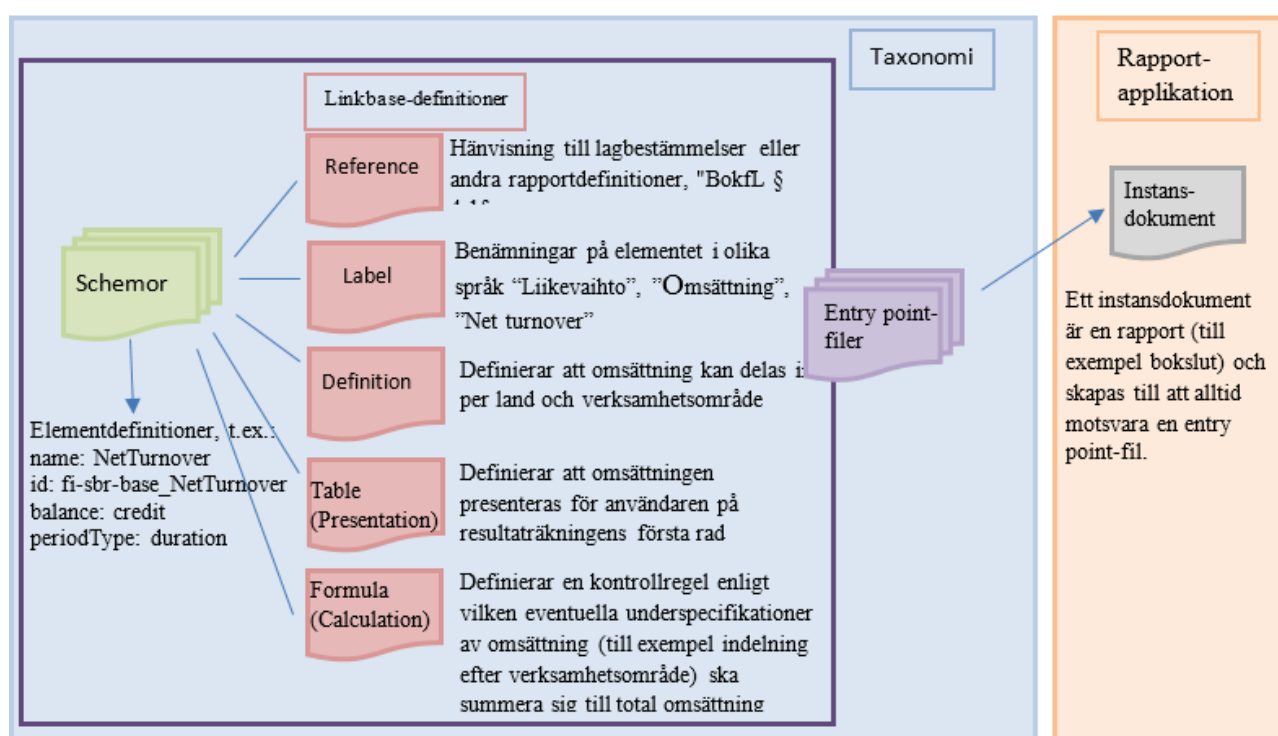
Taxonomi

Rapport-applikation

Linkbase-definitioner

Reference

Hänvisning till lagbestämmelser eller andra rapportdefinitioner, "BokfL § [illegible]

Schemor

Label

Benämningar på elementet i olika språk "Liikevaihto", "Omsättning", "Net turnover"

Definition

Definierar att omsättning kan delas i per land och verksamhetsområde

Elementdefinitioner, t.ex.:
name: NetTurnover
id: fi-sbr-base_NetTurnover
balance: credit
periodType: duration

Table (Presentation)

Definierar att omsättningen presenteras för användaren på resultaträkningens första rad

Formula (Calculation)

Definierar en kontrollregel enligt vilken eventuella underspecifikationer av omsättning (till exempel indelning efter verksamhetsområde) ska summera sig till total omsättning

Entry point-filer

Instans-dokument

Ett instansdokument är en rapport (till exempel bokslut) och skapas till att alltid motsvara en entry point-fil.